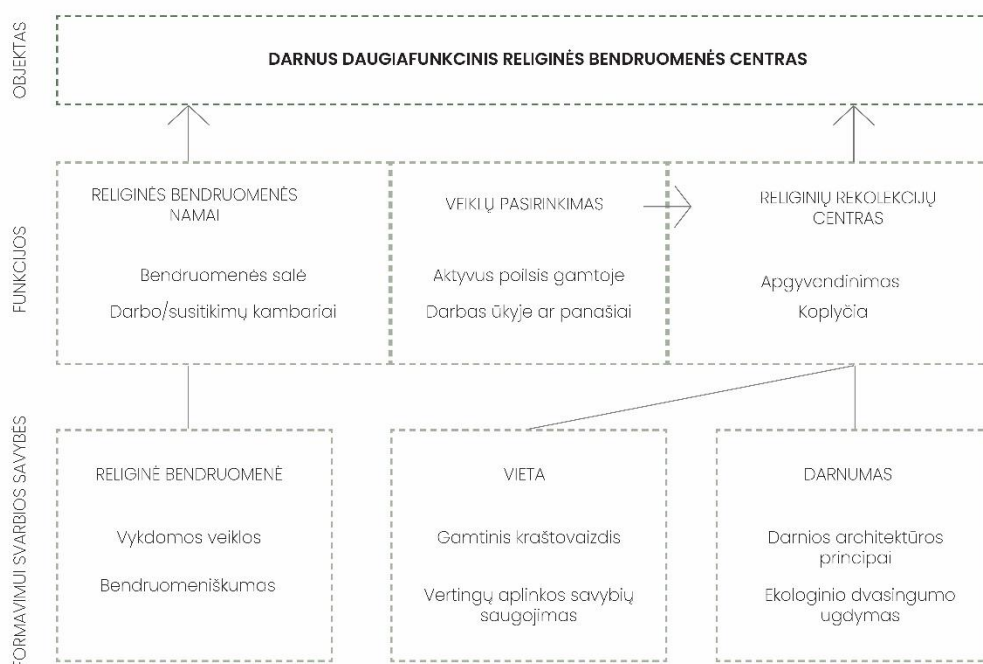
OBJEKTAS

DARNUS DAUGIAFUNKCINIS RELIGINĖS BENDRUOMENĖS CENTRAS

FUNKCIJOS

RELIGINĖS BENDRUOMENĖS NAMAI

Bendruomenės salė

Darbo/susitikimų kambariai

VEIKLŲ PASIRINKIMAS

Aktyvus poilsis gamtoje

Darbas ūkyje ar panašiai

RELIGINIŲ REKOLEKCIJŲ CENTRAS

Apgyvendinimas

Koplyčia

FORMAVIMUI SVARBIOS SAVYBĖS

RELIGINĖ BENDRUOMENĖ

Vykdomos veiklos

Bendruomeniškumas

VIETA

Gamtinis kraštovaizdis

Vertingų aplinkos savybių saugojimas

DARNUMAS

Darnios architektūros principai

Ekologinio dvasingumo ugdymas